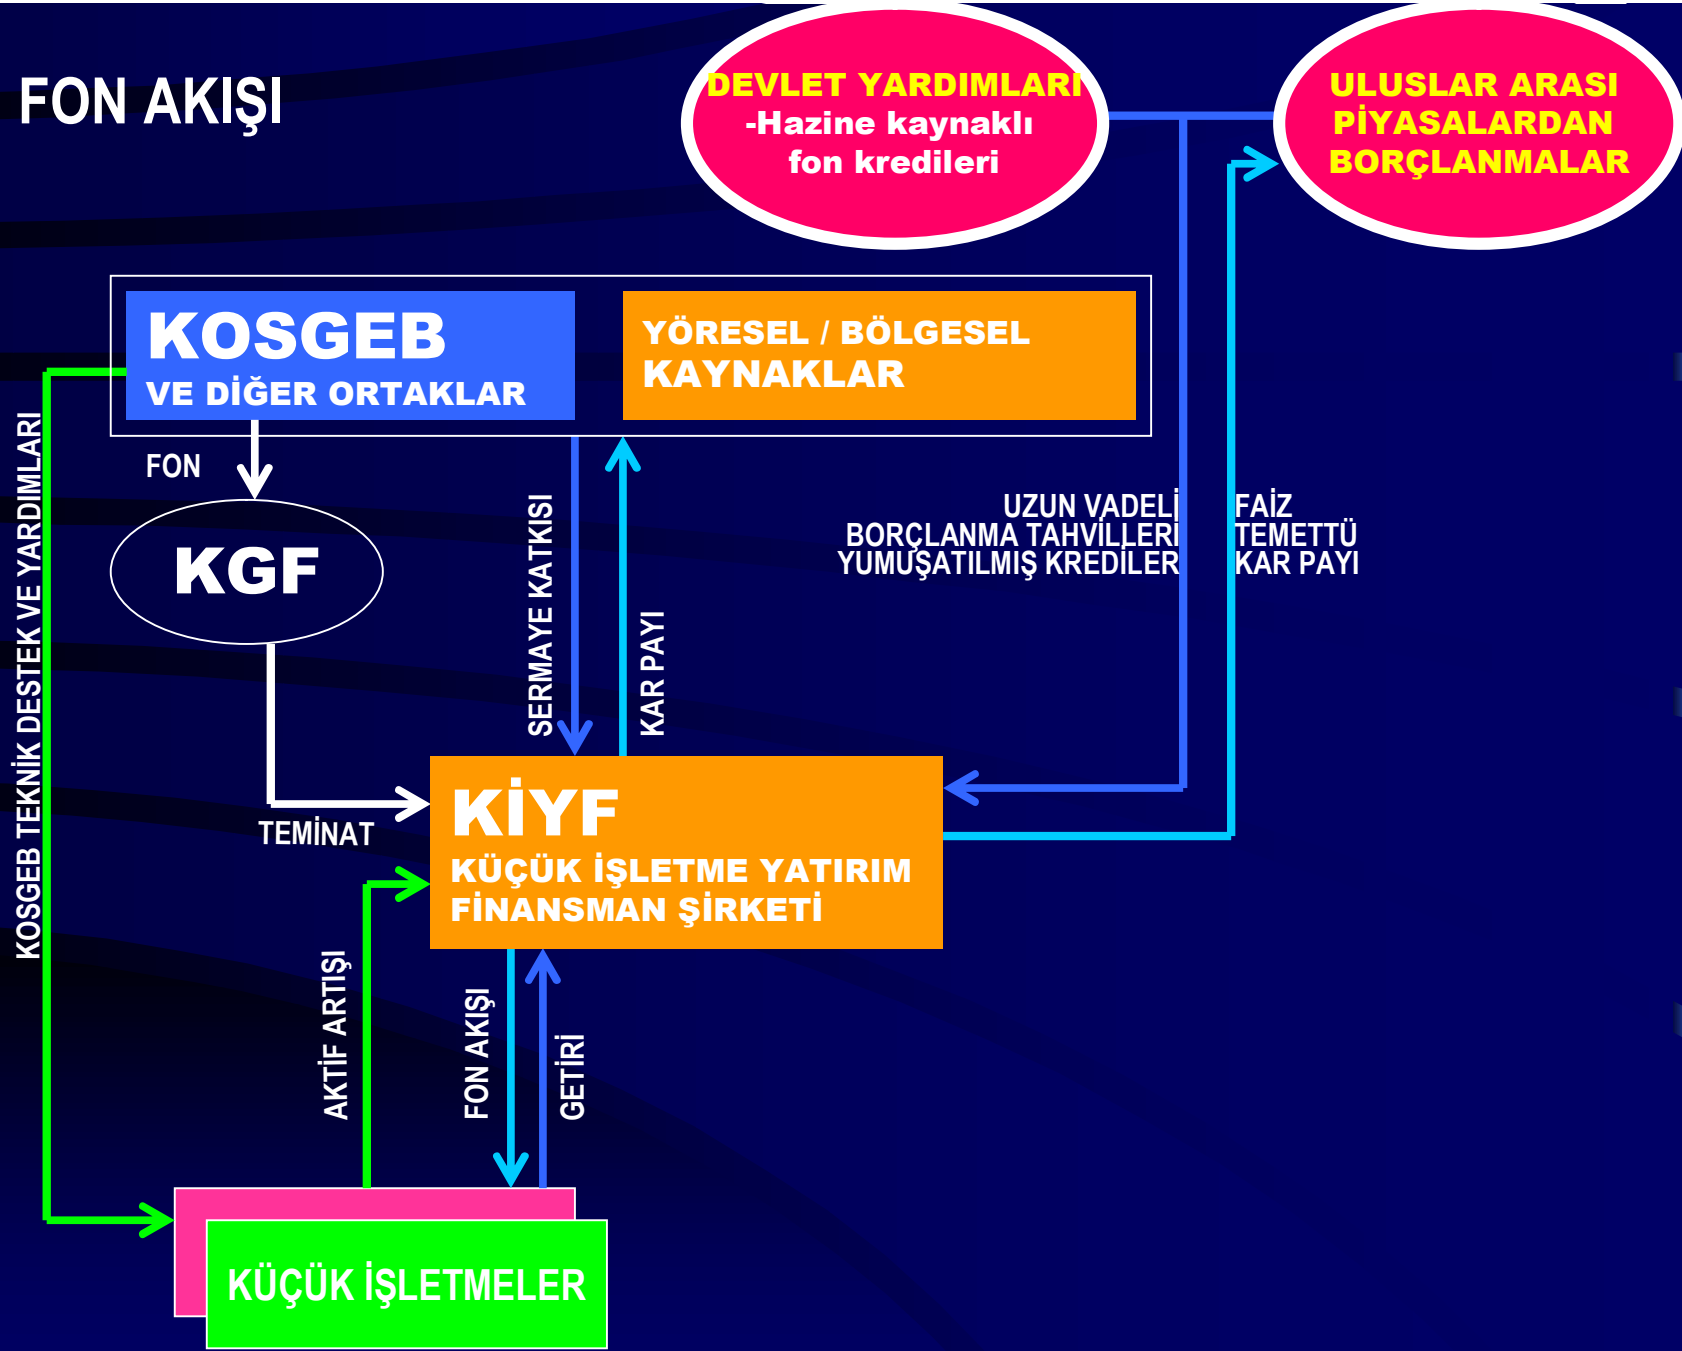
FON AKIŞI

DEVLET YARDIMLARI
-Hazine kaynaklı
fon kredileri

ULUSLAR ARASI
PİYASALARDAN
BORÇLANMALAR

KOSGEB
VE DİĞER ORTAKLAR

YÖRESEL / BÖLGESEL
KAYNAKLAR

FON

KGF

SERMAYE KATKISI

KAR PAYI

UZUN VADELİ
BORÇLANMA TAHVİLLERİ
YUMUŞATILMIŞ KREDİLER

FAİZ
TEMETTÜ
KAR PAYI

KOSGEB TEKNİK DESTEK VE YARDIMLARI

TEMİNAT

KİYF
KÜÇÜK İŞLETME YATIRIM
FİNANSMAN ŞİRKETİ

AKTİF ARTIŞI

FON AKIŞI

GETİRİ

KÜÇÜK İŞLETMELER